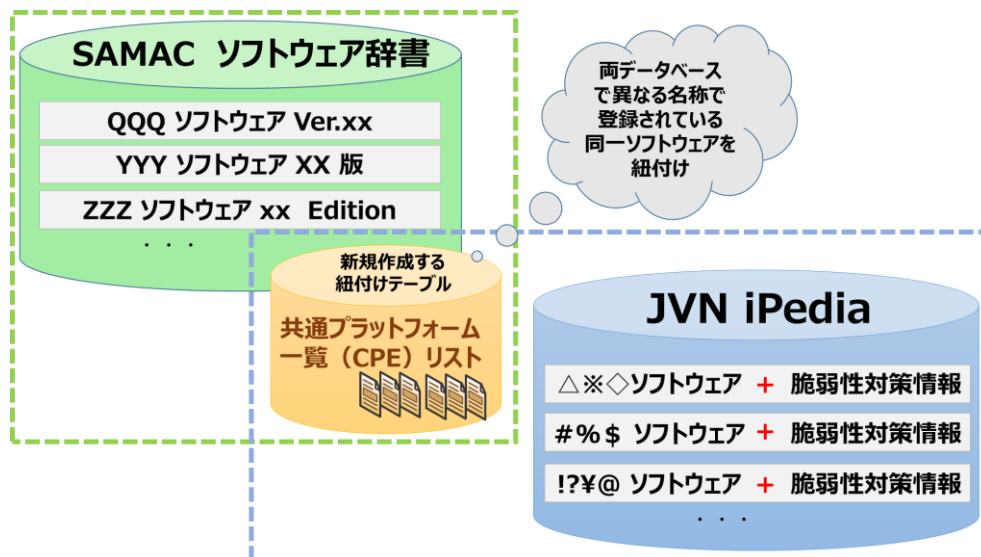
SAMAC ソフトウェア辞書

QQQ ソフトウェア Ver.xx

YYY ソフトウェア XX 版

ZZZ ソフトウェア xx Edition

・・・

両データベースで異なる名称で登録されている同一ソフトウェアを紐付け

新規作成する紐付けテーブル

共通プラットフォーム一覧（CPE）リスト

JVN iPedia

△※◇ソフトウェア ＋ 脆弱性対策情報

#%$ ソフトウェア ＋ 脆弱性対策情報

!?¥@ ソフトウェア ＋ 脆弱性対策情報

・・・